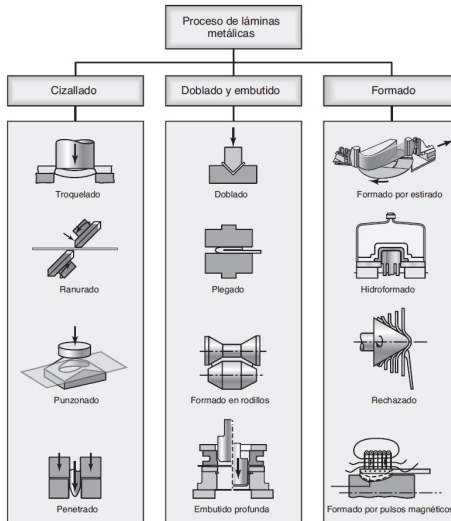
Proceso de láminas metálicas

Cizallado

Troquelado

Ranurado

Punzonado

Penetrado

Doblado y embutido

Doblado

Plegado

Formado en rodillos

Embutido profunda

Formado

Formado por estirado

Hidroformado

Rechazado

Formado por pulsos magnéticos